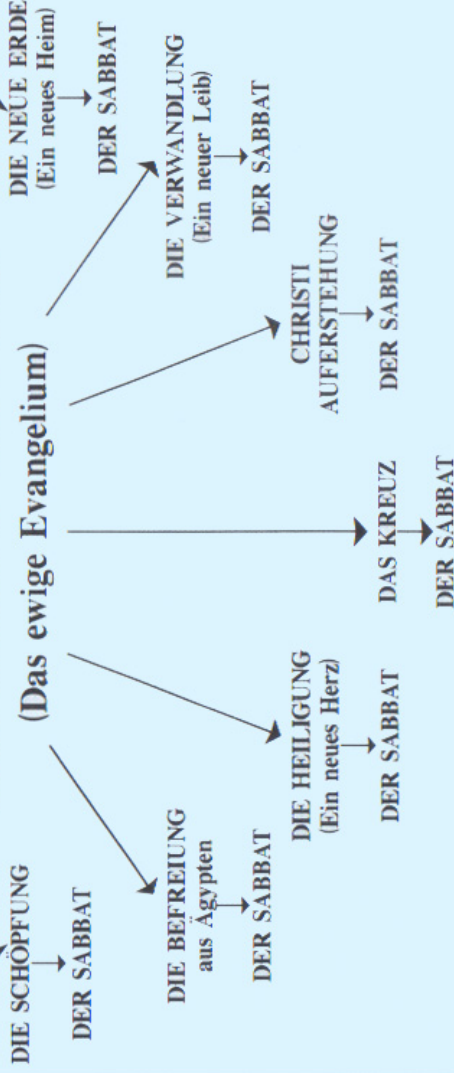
(Das ewige Evangelium)

DIE SCHÖPFUNG
DER SABBAT

DIE BEFREIUNG aus Ägypten
DER SABBAT

DIE HEILIGUNG (Ein neues Herz)
DER SABBAT

DAS KREUZ
DER SABBAT

CHRISTI AUFERSTEHUNG
DER SABBAT

DIE VERWANDLUNG (Ein neuer Leib)
DER SABBAT

DIE NEUE ERDE (Ein neues Heim)
DER SABBAT